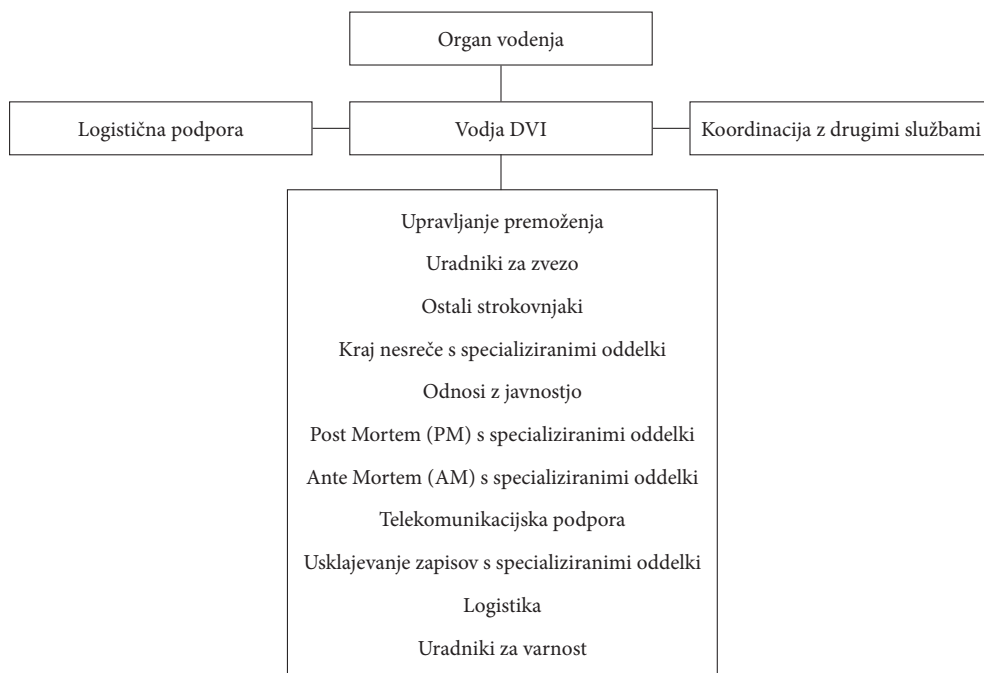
Organ vodenja

Logistična podpora

Vodja DVI

Koordinacija z drugimi službami

Upravljanje premoženja
Uradniki za zvezo
Ostali strokovnjaki
Kraj nesreče s specializiranimi oddelki
Odnosi z javnostjo
Post Mortem (PM) s specializiranimi oddelki
Ante Mortem (AM) s specializiranimi oddelki
Telekomunikacijska podpora
Usklajevanje zapisov s specializiranimi oddelki
Logistika
Uradniki za varnost